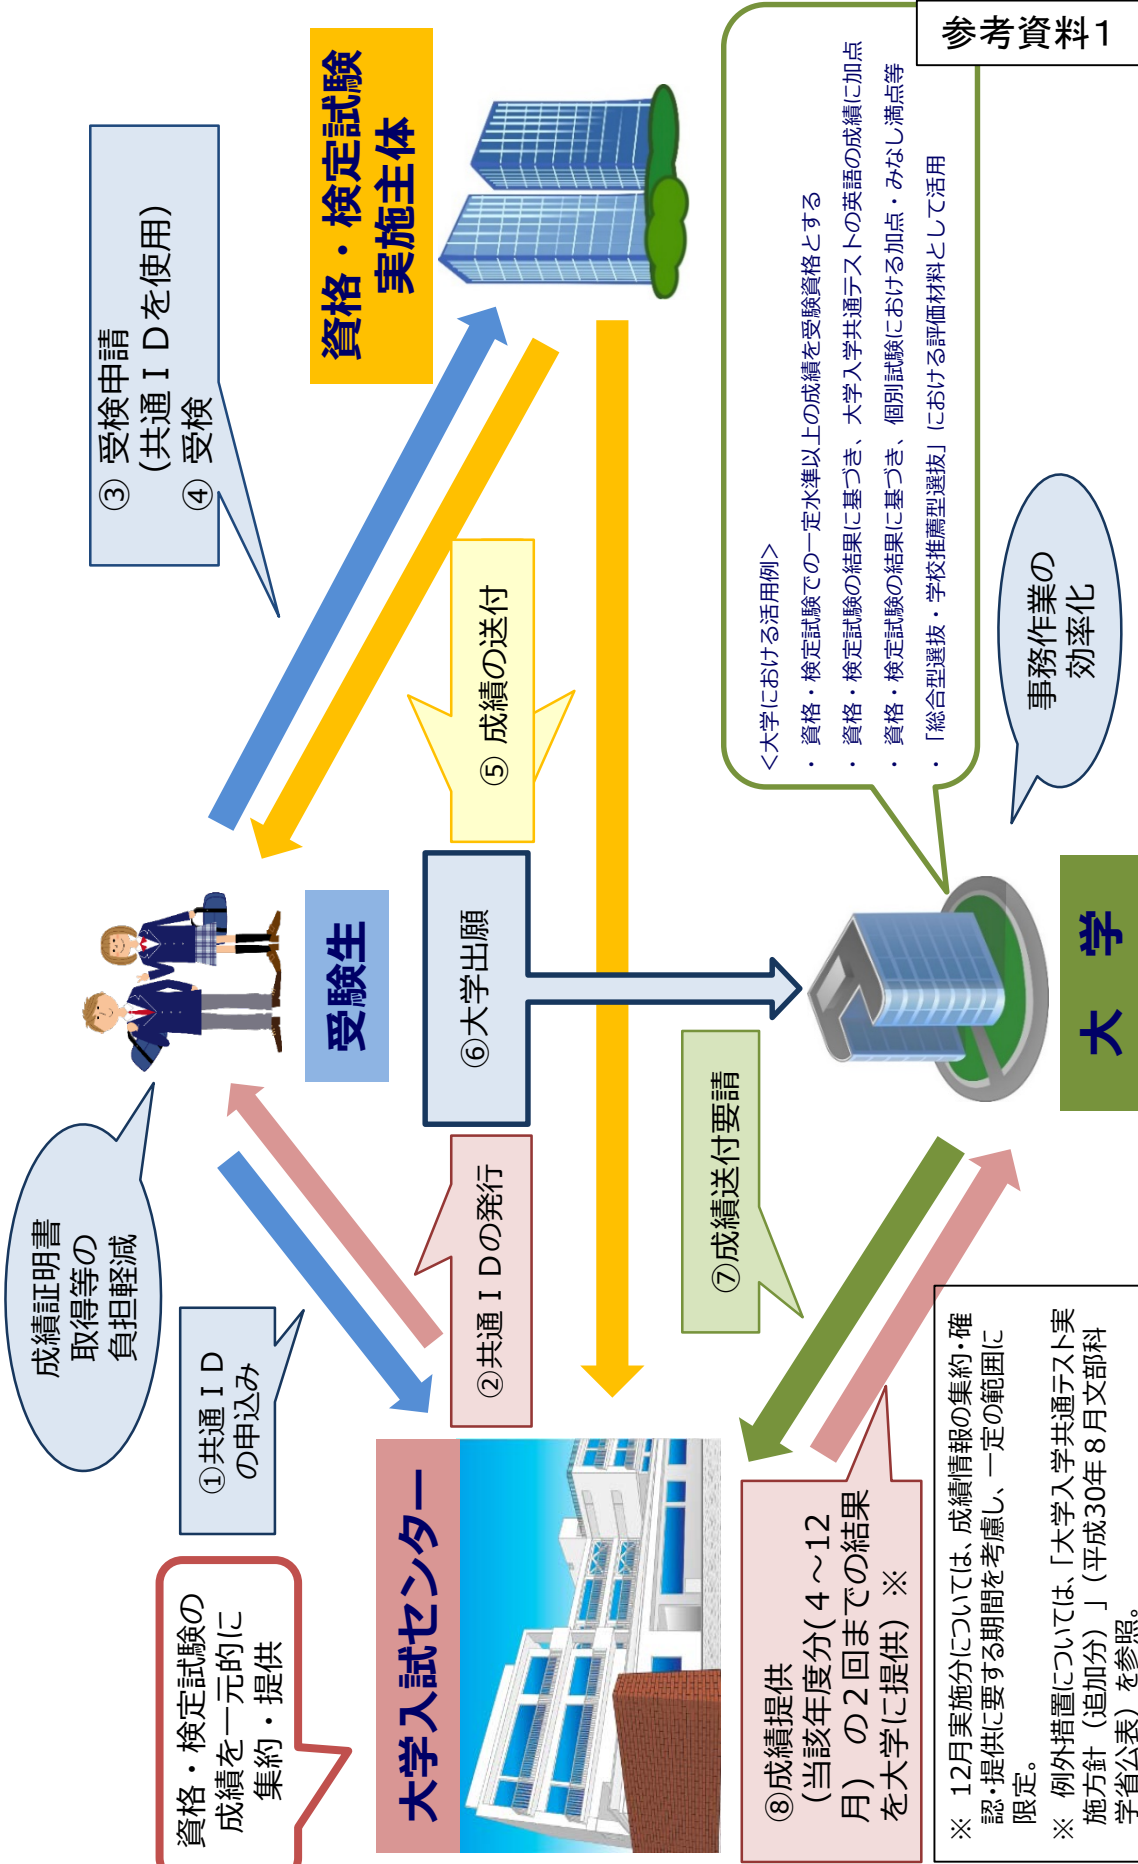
参考資料1

資格・検定試験実施主体

③ 受検申請（共通ＩＤを使用）
④ 受検

⑤ 成績の送付

＜大学における活用例＞
・資格・検定試験での一定水準以上の成績を受験資格とする
・資格・検定試験の結果に基づき、大学入学共通テストの英語の成績に加点
・資格・検定試験の結果に基づき、個別試験における加点・みなし満点等
・「総合型選抜・学校推薦型選抜」における評価材料として活用

事務作業の効率化

受験生

⑥大学出願

大学

成績証明書取得等の負担軽減

①共通ＩＤの申込み

②共通ＩＤの発行

⑦成績送付要請

資格・検定試験の成績を一元的に集約・提供

大学入試センター

⑧成績提供（当該年度分（４～12月）の２回までの結果を大学に提供）※

※ 12月実施分については、成績情報の集約・確認・提供に要する期間を考慮し、一定の範囲に限定。
※ 例外措置については、「大学入学共通テスト実施方針（追加分）」（平成30年８月文部科学省公表）を参照。